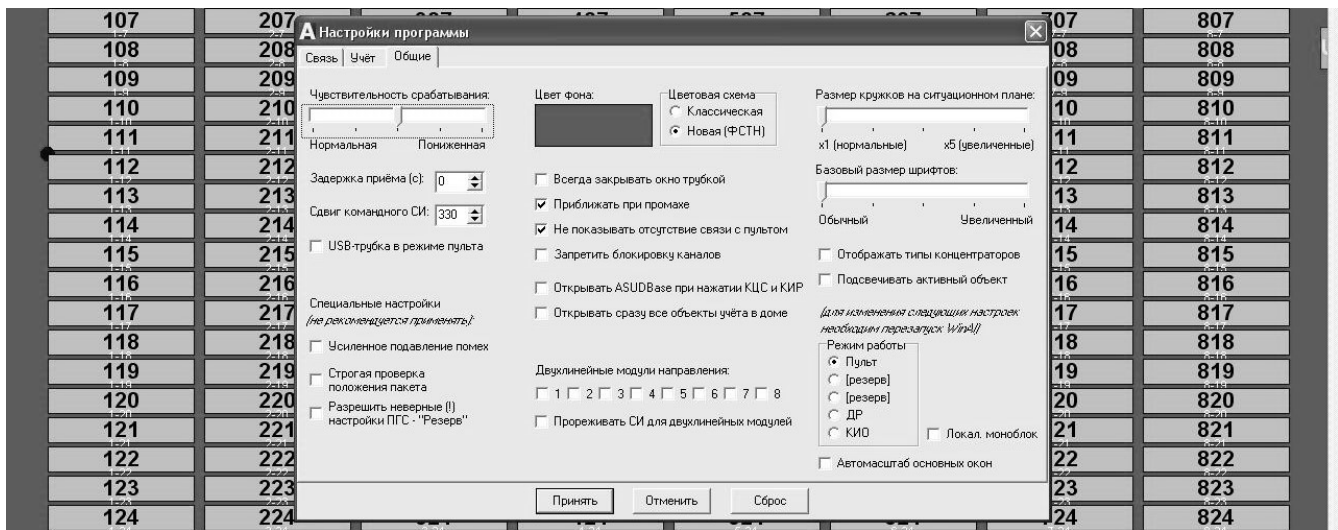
107 207 807
108 208 808
109 209 809
110 210 810
111 211 811
112 212 812
113 213 813
114 214 814
115 215 815
116 216 816
117 217 817
118 218 818
119 219 819
120 220 820
121 221 821
122 222 822
123 223 823
124 224 824

Настройки программы

Связь | Учёт | Общие

Чувствительность срабатывания:
Нормальная Пониженная

Задержка приёма (с): 0

Сдвиг командного СИ: 330

USB-трубка в режиме пульта

Специальные настройки
(не рекомендуется применять!):

Усиленное подавление помех

Строгая проверка положения пакета

Разрешить неверные (!) настройки ПГС - "Резерв"

Цвет фона:

Цветовая схема
Классическая
Новая (ФСТН)

Всегда закрывать окно трубкой

Приближать при промахе

Не показывать отсутствие связи с пультом

Запретить блокировку каналов

Открывать ASUDBase при нажатии КЦС и КИР

Открывать сразу все объекты учёта в доме

Двухлинейные модули направления:
1 2 3 4 5 6 7 8

Прореживать СИ для двухлинейных модулей

Размер кружков на ситуационном плане:
x1 (нормальные) x5 (увеличенные)

Базовый размер шрифтов:
Обычный Увеличенный

Отображать типы концентраторов

Подсвечивать активный объект

(для изменения следующих настроек необходим перезапуск WinAl)

Режим работы
Пульт
[резерв]
[резерв]
ДР
КИО

Локал. моноблок

Автомасштаб основных окон

Принять Отменить Сброс